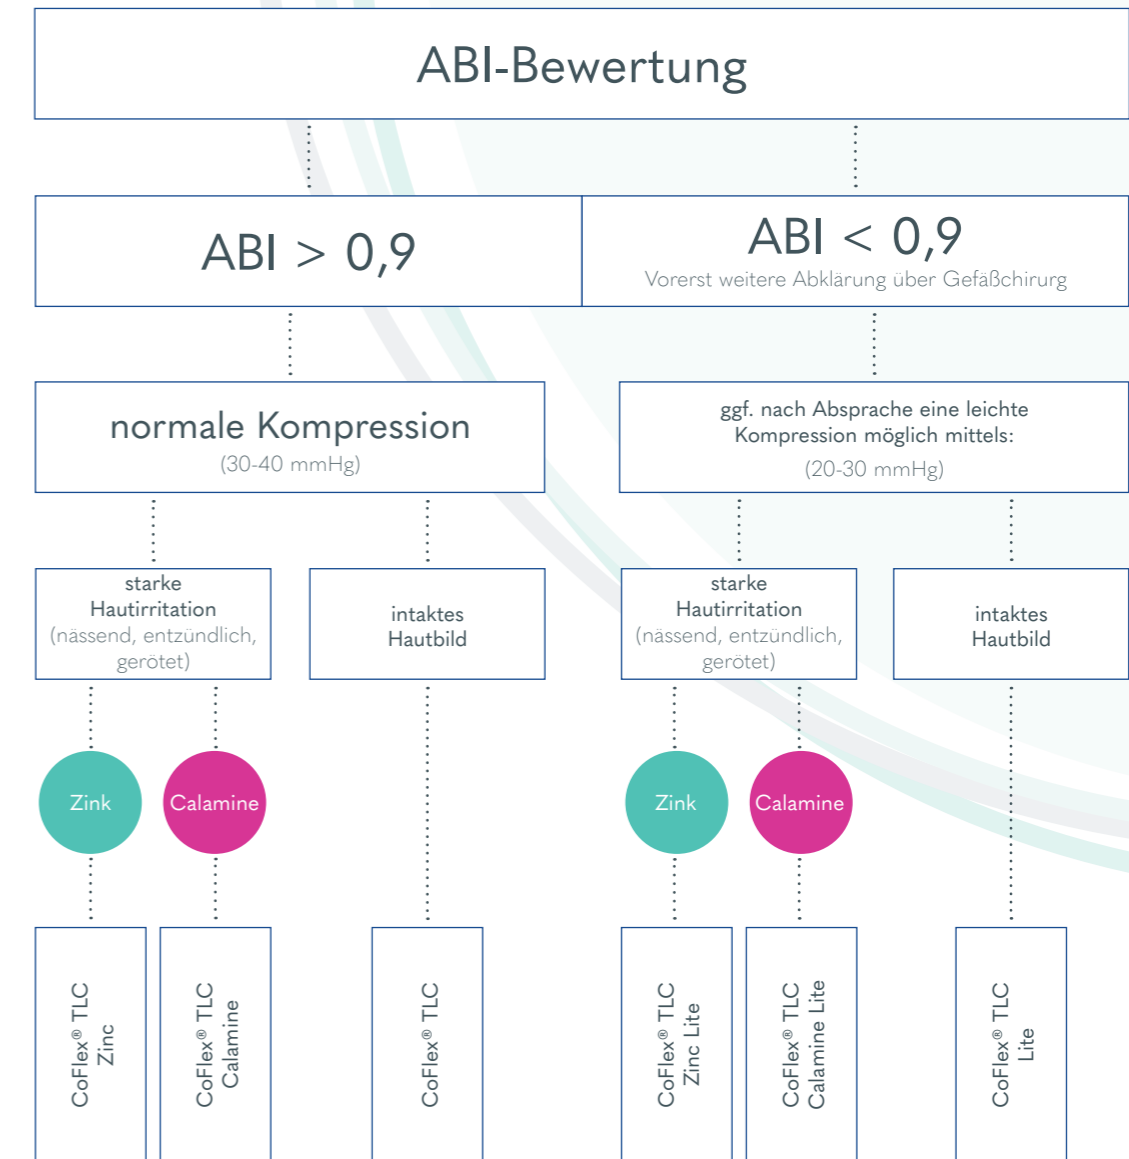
ABI-Bewertung

ABI > 0,9

ABI < 0,9
Vorerst weitere Abklärung über Gefäßchirurg

normale Kompression
(30-40 mmHg)

ggf. nach Absprache eine leichte Kompression möglich mittels:
(20-30 mmHg)

starke Hautirritation (nässend, entzündlich, gerötet)

intaktes Hautbild

starke Hautirritation (nässend, entzündlich, gerötet)

intaktes Hautbild

Zink

Calamine

Zink

Calamine

CoFlex® TLC Zinc

CoFlex® TLC Calamine

CoFlex® TLC

CoFlex® TLC Zinc Lite

CoFlex® TLC Calamine Lite

CoFlex® TLC Lite